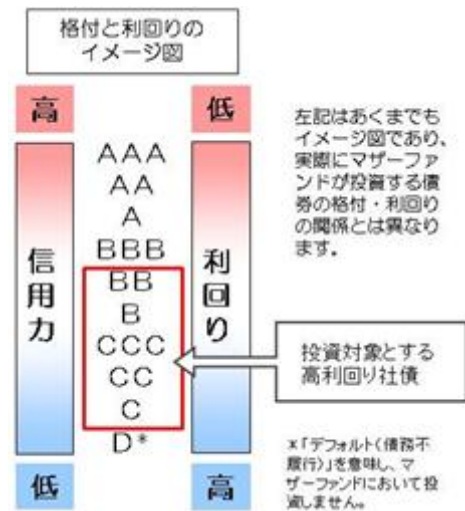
格付と利回りのイメージ図

高
信用力
低

AAA
AA
A
BBB
BB
B
CCC
CC
C
D*

低
利回り
高

左記はあくまでもイメージ図であり、実際にマザーファンドが投資する債券の格付・利回りの関係とは異なります。

投資対象とする高利回り社債

*「デフォルト(債務不履行)」を意味し、マザーファンドにおいて投資しません。